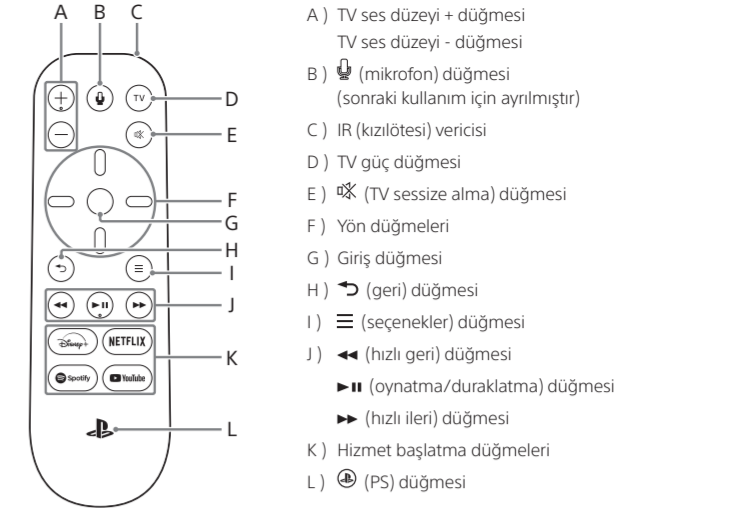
A B C

D

E

F

G

H

I

J

K

L

TV

Disney+ NETFLIX

Spotify YouTube

A ) TV ses düzeyi + düğmesi
TV ses düzeyi - düğmesi

B ) (mikrofon) düğmesi
(sonraki kullanım için ayrılmıştır)

C ) IR (kızılötesi) vericisi

D ) TV güç düğmesi

E ) (TV sessize alma) düğmesi

F ) Yön düğmeleri

G ) Giriş düğmesi

H ) (geri) düğmesi

I ) (seçenekler) düğmesi

J ) (hızlı geri) düğmesi

(oynatma/duraklatma) düğmesi

(hızlı ileri) düğmesi

K ) Hizmet başlatma düğmeleri

L ) (PS) düğmesi